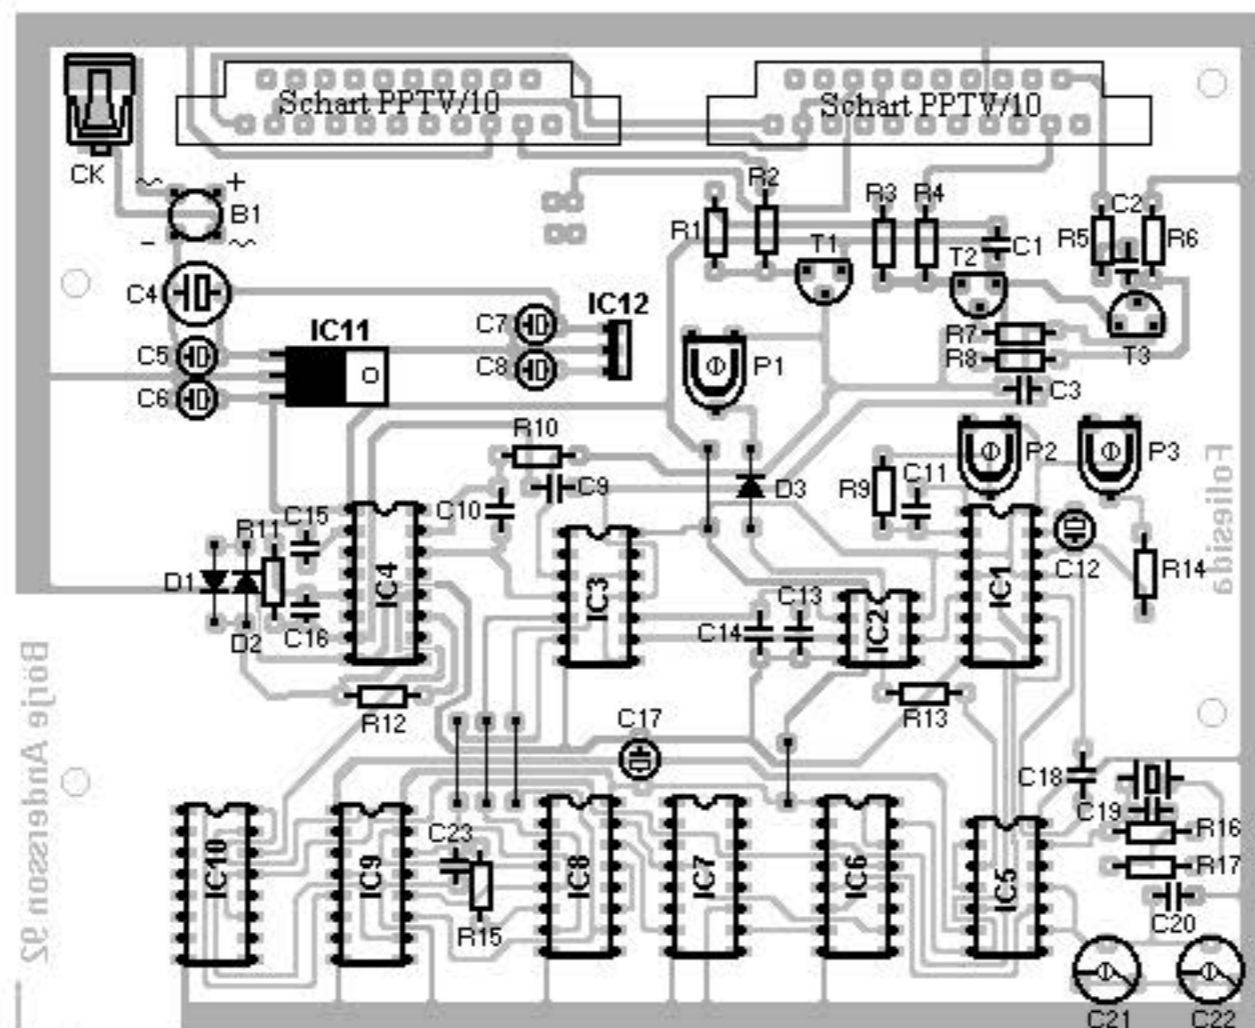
Schart PPTV/10
Schart PPTV/10
CK
B1
+
-
R1
R2
T1
R3
R4
C1
T2
R5
C2
R6
C4
IC12
C7
C8
IC11
C5
C6
P1
R7
R8
T3
C3
R10
C9
D3
R9
C11
P2
P3
C10
C15
R11
D1
D2
C16
IC4
IC3
IC2
IC1
C12
R14
C13
C14
R12
R13
C17
C18
C19
R16
R17
C20
IC10
IC9
C23
R15
IC8
IC7
IC6
IC5
C21
C22
Folieside
Borje Andersson 92